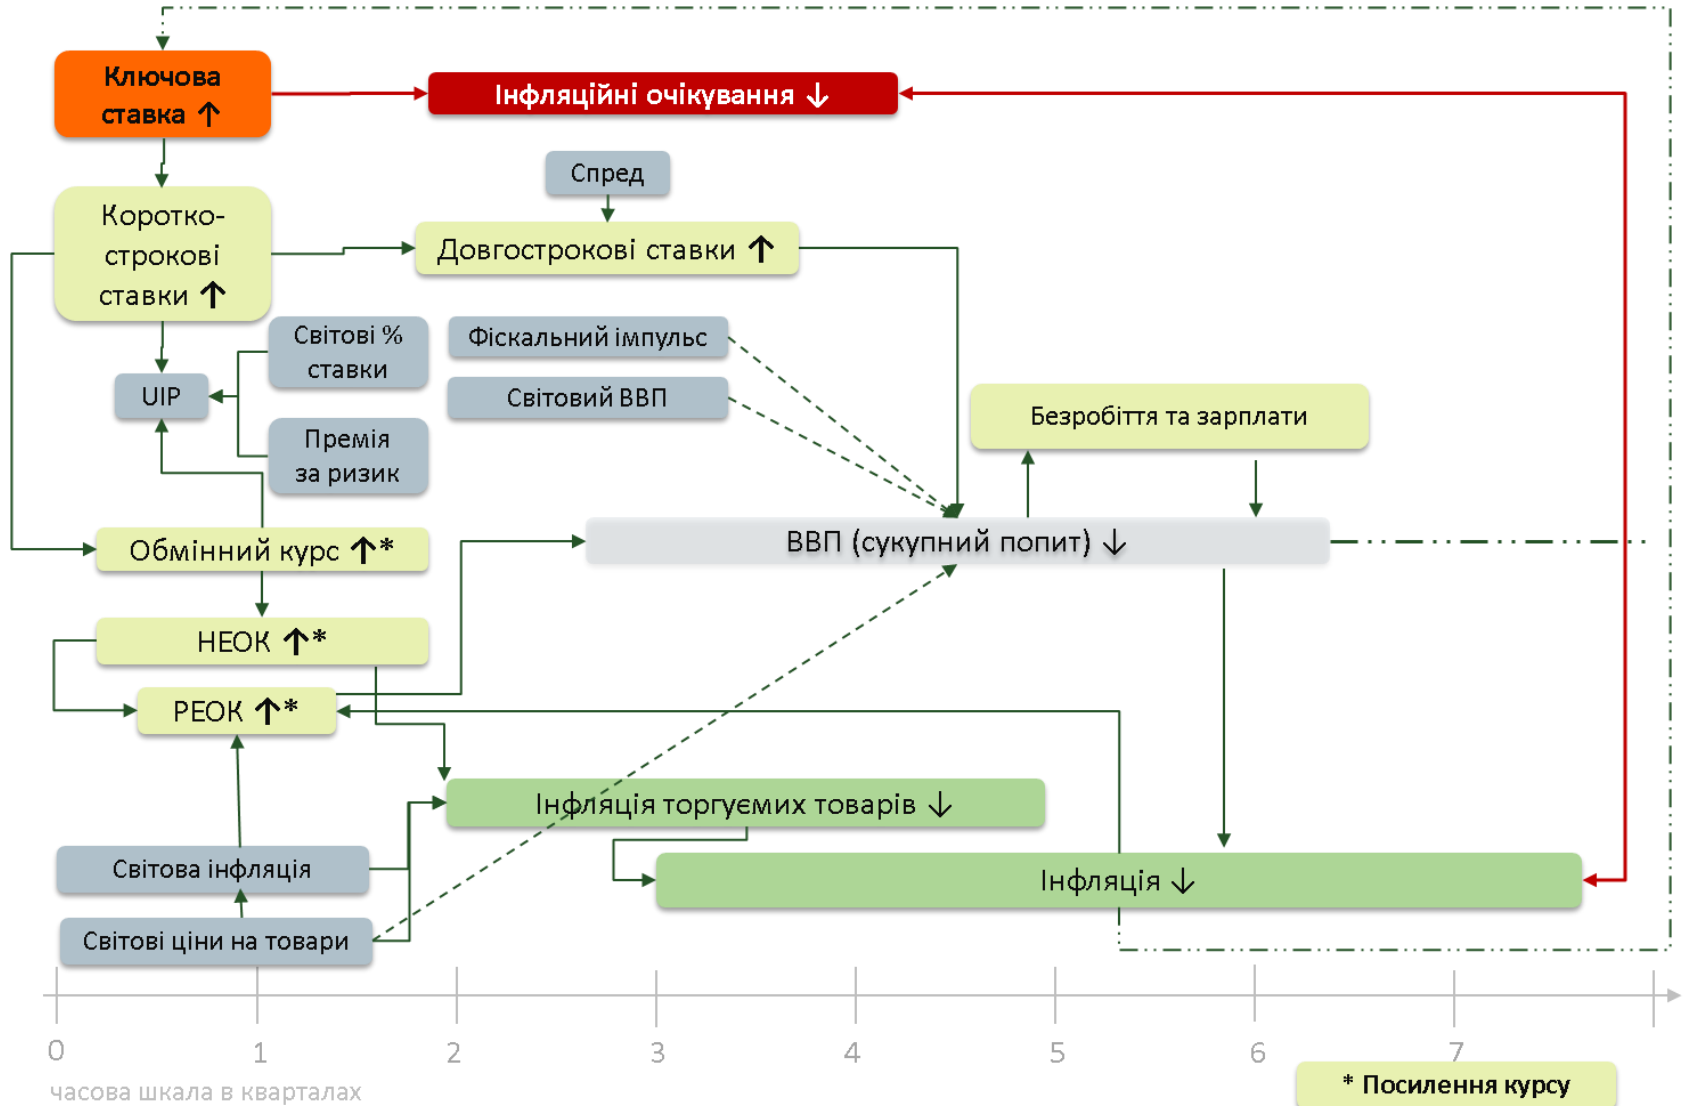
Ключова ставка ↑

Інфляційні очікування ↓

Спред

Коротко-строкові ставки ↑

Довгострокові ставки ↑

Світові % ставки

Фіскальний імпульс

UIP

Світовий ВВП

Безробіття та зарплати

Премія за ризик

Обмінний курс ↑*

ВВП (сукупний попит) ↓

НЕОК ↑*

РЕОК ↑*

Інфляція торгуємих товарів ↓

Світова інфляція

Інфляція ↓

Світові ціни на товари

0 1 2 3 4 5 6 7

часова шкала в кварталах

* Посилення курсу